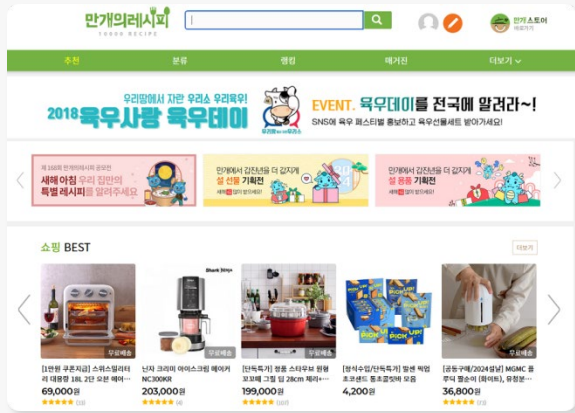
만개의레시피
10000 RECIPE

만개 스토어

추천 분류 랭킹 매거진 더보기

우리땅에서 자란 우리소 우리육우!
2018 육우사랑 육우데이
EVENT. 육우데이를 전국에 알려라~!
SNS에 육우 페스티벌 홍보하고 육우선물세트 받아가세요!

새해 아침 우리 집안의 특별 레시피를 알려주세요

만개에서 감천년을 더 같지! 설 선물 기획전

만개에서 감천년을 더 같지! 설 용품 기획전

쇼핑 BEST
더보기

무료배송
[1만원 쿠폰지급] 스위스밀리터리 대용량 18L 2단 오븐 에어...
69,000원

닌자 크리미 아이스크림 메이커 NC300KR
203,000원

무료배송
[단독특가] 쌍둥 스타우브 원형 꼬꼬떼 그릴 팬 28cm 체리+...
199,000원

[정식수입/단독특가] 벨론 픽업 초코쿠키 통초콜릿바 외 모음
4,200원

무료배송
[공동구매/2024일부] MGMC 쥬 쿠덕 행순이 (화이트), 유청분...
36,800원